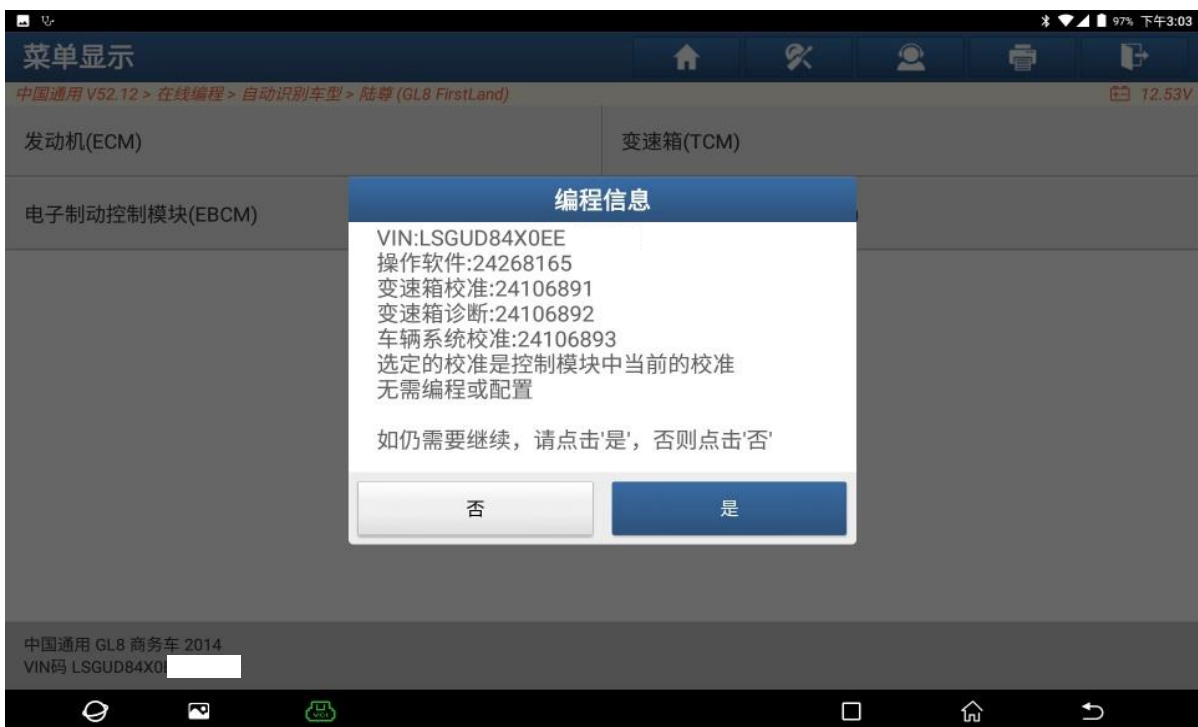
97% 下午3:03

菜单显示

中国通用 V52.12 > 在线编程 > 自动识别车型 > 陆尊 (GL8 FirstLand)

12.53V

发动机(ECM)

变速箱(TCM)

电子制动控制模块(EBCM)

编程信息

VIN:LSGUD84X0EE
操作软件:24268165
变速箱校准:24106891
变速箱诊断:24106892
车辆系统校准:24106893
选定的校准是控制模块中当前的校准
无需编程或配置

如仍需要继续，请点击'是'，否则点击'否'

否

是

中国通用 GL8 商务车 2014
VIN码 LSGUD84X0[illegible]